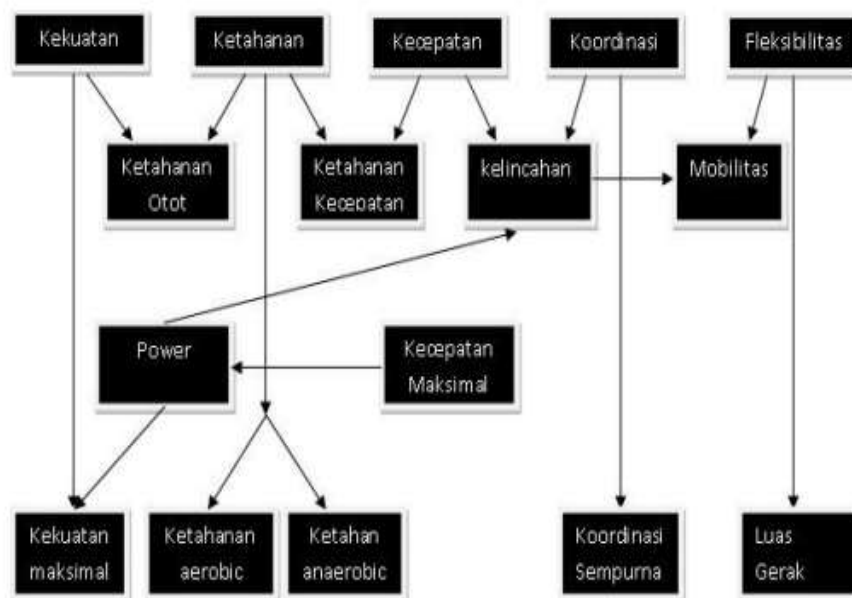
Kekuatan

Ketahanan

Kecepatan

Koordinasi

Fleksibilitas

Ketahanan Otot

Ketahanan Kecepatan

kelincahan

Mobilitas

Power

Kecepatan Maksimal

Kekuatan maksimal

Ketahanan aerobic

Ketahan anaerobic

Koordinasi Sempurna

Luas Gerak